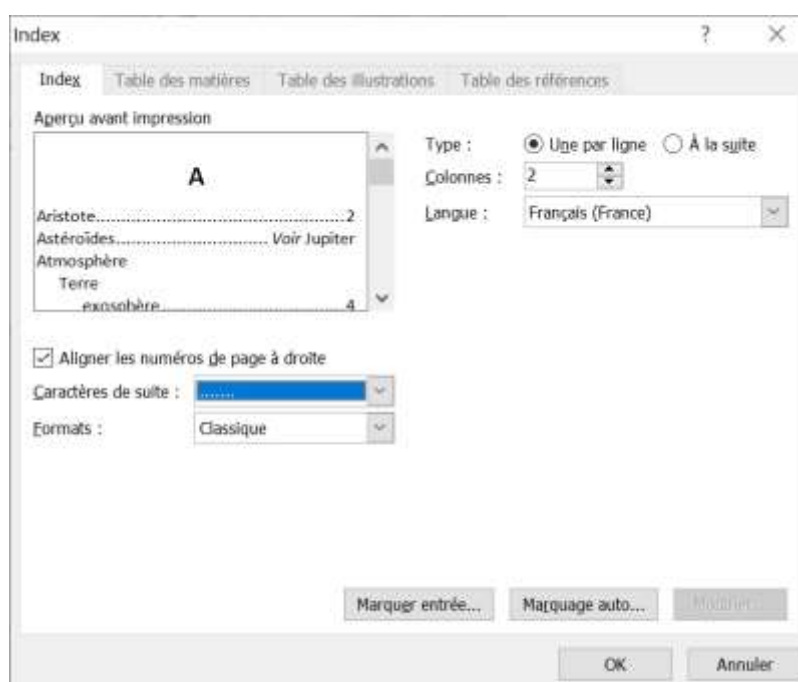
Index

? ×

Index | Table des matières | Table des illustrations | Table des références

Aperçu avant impression

A

Aristote..........................................2
Astéroïdes.............................. Voir Jupiter
Atmosphère
Terre
exosphère......................................4

Type : Une par ligne À la suite
Colonnes : 2
Langue : Français (France)

Aligner les numéros de page à droite

Caractères de suite : .......

Formats : Classique

Marquer entrée... Marquage auto... Modifier...

OK Annuler